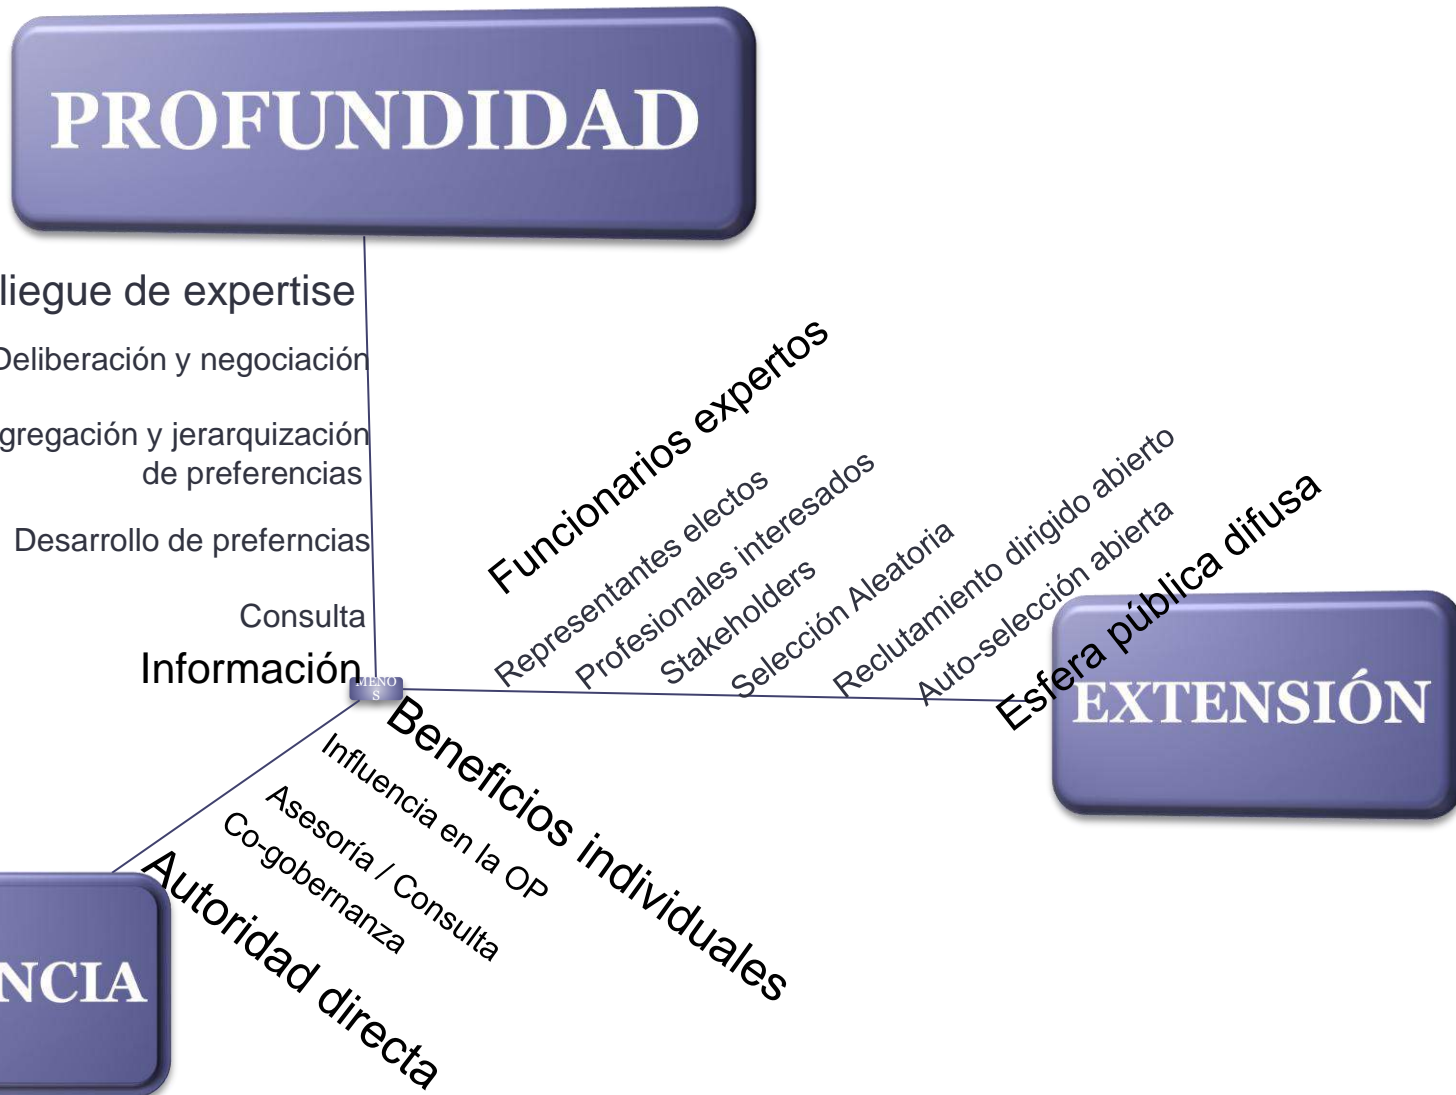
PROFUNDIDAD

liegue de expertise

Deliberación y negociación

gregación y jerarquización de preferencias

Desarrollo de preferncias

Consulta

Información

MENOS

Funcionarios expertos

Representantes electos

Profesionales interesados

Stakeholders

Selección Aleatoria

Reclutamiento dirigido abierto

Auto-selección abierta

Esfera pública difusa

EXTENSIÓN

Beneficios individuales

Influencia en la OP

Asesoría / Consulta

Co-gobernanza

Autoridad directa

NCIA